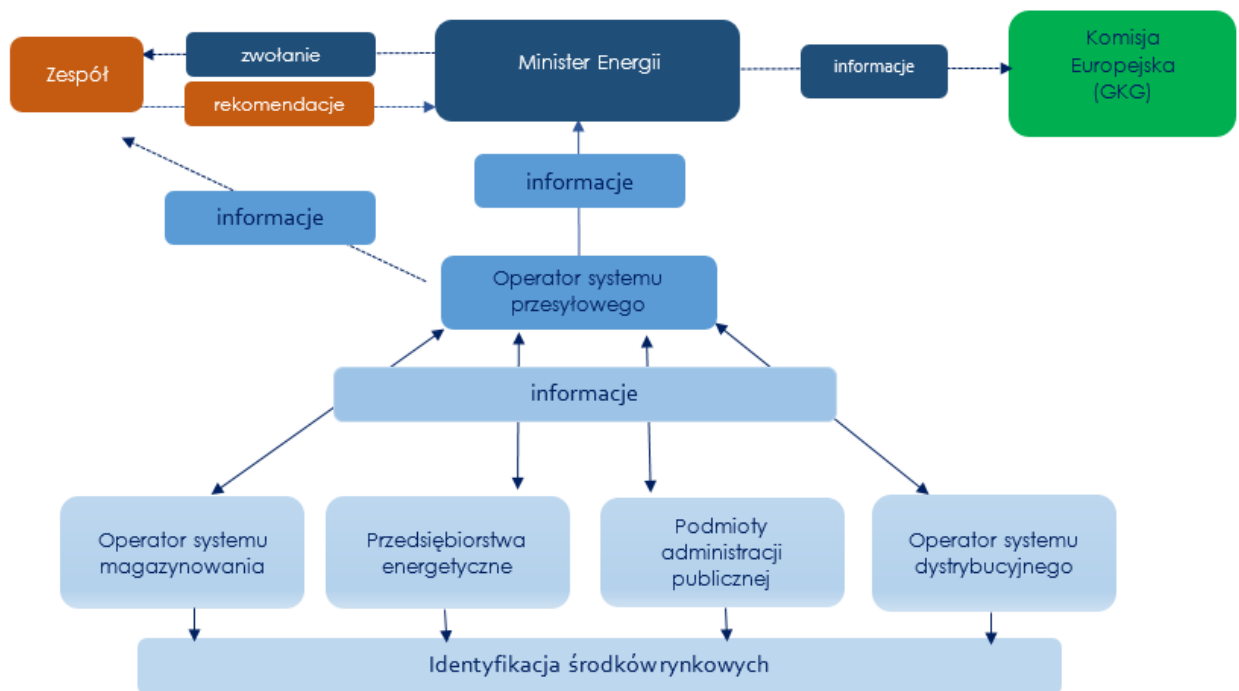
Zespół

zwołanie

rekomendacje

Minister Energii

informacje

Komisja Europejska (GKG)

informacje

informacje

Operator systemu przesyłowego

informacje

Operator systemu magazynowania

Przedsiębiorstwa energetyczne

Podmioty administracji publicznej

Operator systemu dystrybucyjnego

Identyfikacja środków rynkowych